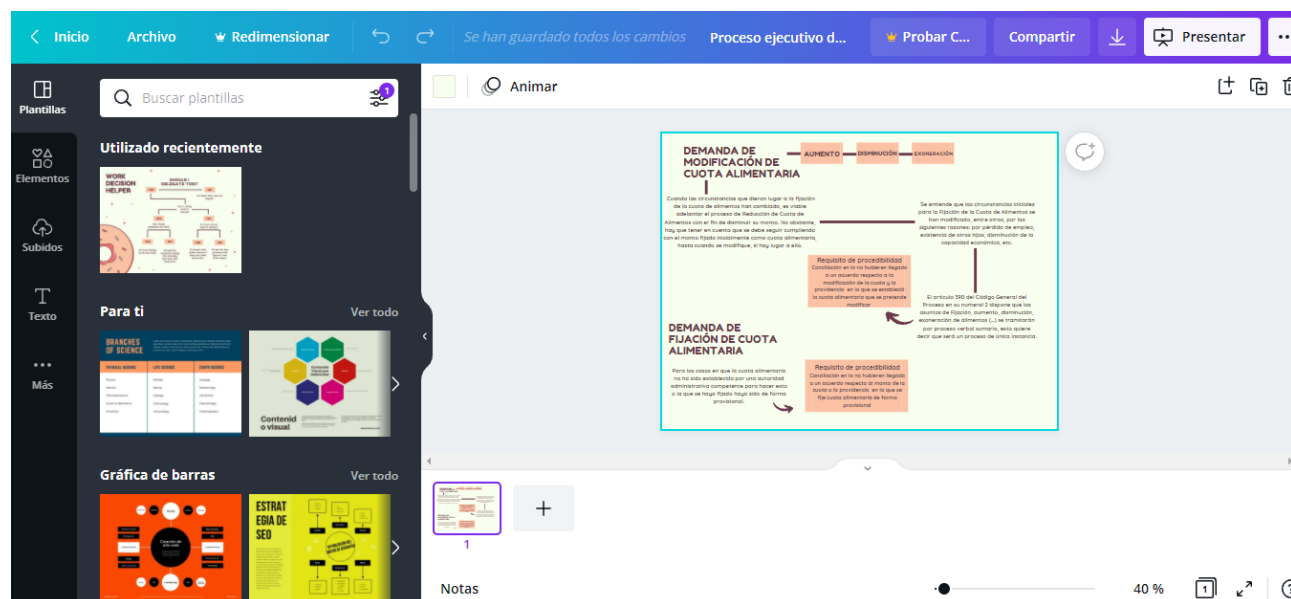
Inicio Archivo Redimensionar Se han guardado todos los cambios Proceso ejecutivo d... Probar C... Compartir Presentar

Plantillas
Elementos
Subidos
Texto
Más

Buscar plantillas

Utilizado recientemente

WORK DECISION HELPER

Para ti Ver todo

BRANCHES OF SCIENCE

Contenido visual

Gráfica de barras Ver todo

ESTRATEGIA DE SEO

Animar

DEMANDA DE MODIFICACIÓN DE CUOTA ALIMENTARIA

AUMENTO DISMINUCIÓN EXONERACIÓN

Cuando las circunstancias que dieron lugar a la fijación de la cuota de alimentos han cambiado, es viable adelantar el proceso de Reducción de Cuota de Alimentos con el fin de disminuir su monto. No obstante, hay que tener en cuenta que se debe seguir cumpliendo con el monto fijado inicialmente como cuota alimentaria, hasta cuando se modifique, si hay lugar a ello.

Se entiende que las circunstancias iniciales para la Fijación de la Cuota de Alimentos se han modificado, entre otras, por los siguientes razones: por pérdida de empleo, existencia de otros hijos, disminución de la capacidad económica, etc.

Requisito de procedibilidad
Conciliación en la no hubieren llegado a un acuerdo respecto a la modificación de la cuota y la providencia en la que se estableció la cuota alimentaria que se pretende modificar.

El artículo 390 del Código General del Proceso en su numeral 2 dispone que los asuntos de fijación, aumento, disminución, exoneración de alimentos (...) se tramitarán por proceso verbal sumario, esto quiere decir que será un proceso de única instancia.

DEMANDA DE FIJACIÓN DE CUOTA ALIMENTARIA

Para los casos en que la cuota alimentaria no ha sido establecida por una autoridad administrativa competente para hacer esto o la que se haya fijado haya sido de forma provisional.

Requisito de procedibilidad
Conciliación en la no hubieren llegado a un acuerdo respecto al monto de la cuota o la providencia en la que se fija cuota alimentaria de forma provisional

1

Notas 40 %